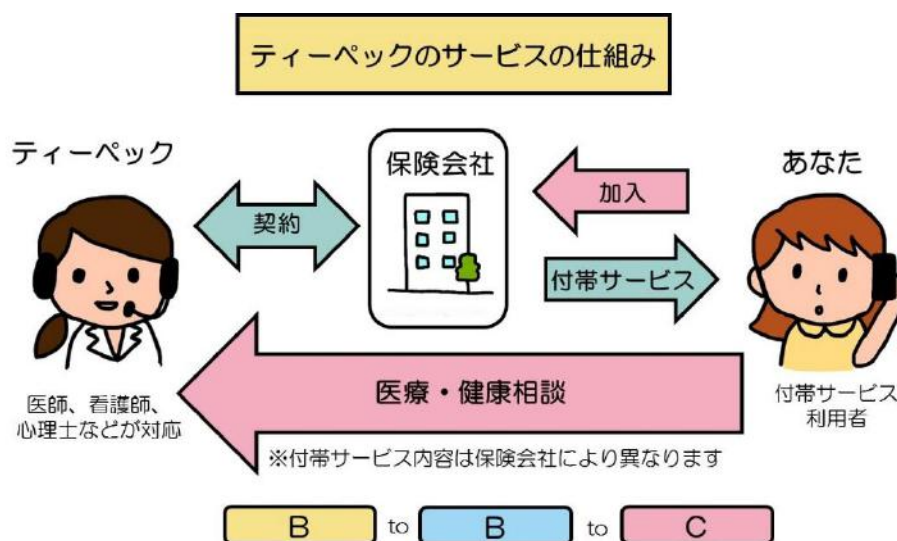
ティーペックのサービスの仕組み

ティーペック

保険会社

あなた

契約

加入

付帯サービス

医療・健康相談

医師、看護師、心理士などが対応

付帯サービス利用者

※付帯サービス内容は保険会社により異なります

B to B to C